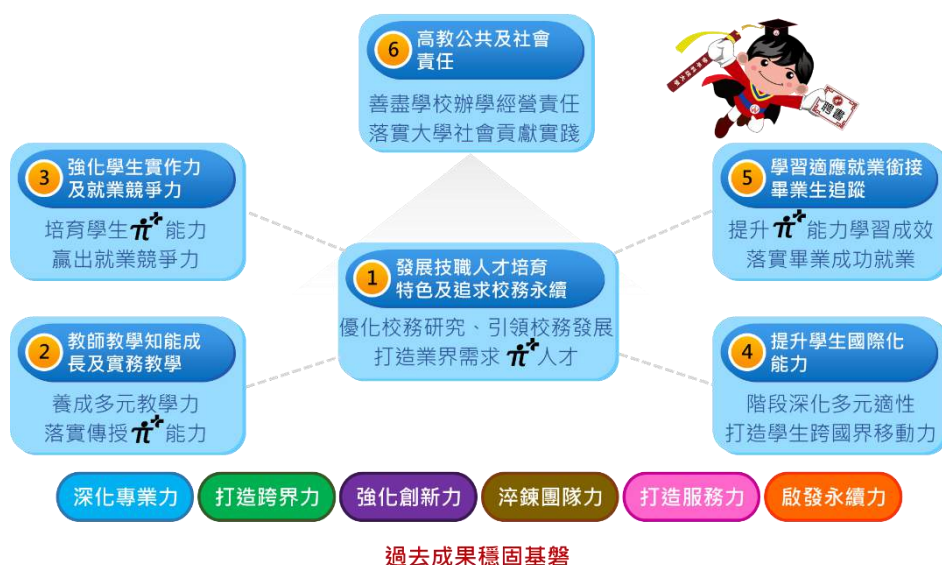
6 高教公共及社會責任

善盡學校辦學經營責任
落實大學社會貢獻實踐

證書

3 強化學生實作力及就業競爭力

培育學生$\pi^{+}$能力
贏出就業競爭力

5 學習適應就業銜接畢業生追蹤

提升$\pi^{+}$能力學習成效
落實畢業成功就業

1 發展技職人才培育特色及追求校務永續

優化校務研究、引領校務發展
打造業界需求$\pi^{+}$人才

2 教師教學知能成長及實務教學

養成多元教學力
落實傳授$\pi^{+}$能力

4 提升學生國際化能力

階段深化多元適性
打造學生跨國界移動力

深化專業力 打造跨界力 強化創新力 淬鍊團隊力 打造服務力 啟發永續力

過去成果穩固基磐